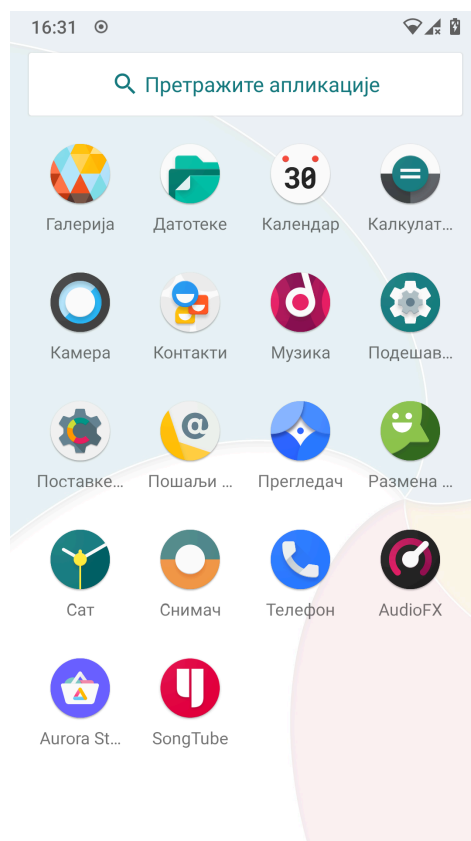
16:31

Претражите апликације

30

Галерија
Датотеке
Календар
Калкулат...
Камера
Контакти
Музика
Подешав...
Поставке...
Пошаљи ...
Прегледач
Размена ...
Сат
Снимач
Телефон
AudioFX
Aurora St...
SongTube